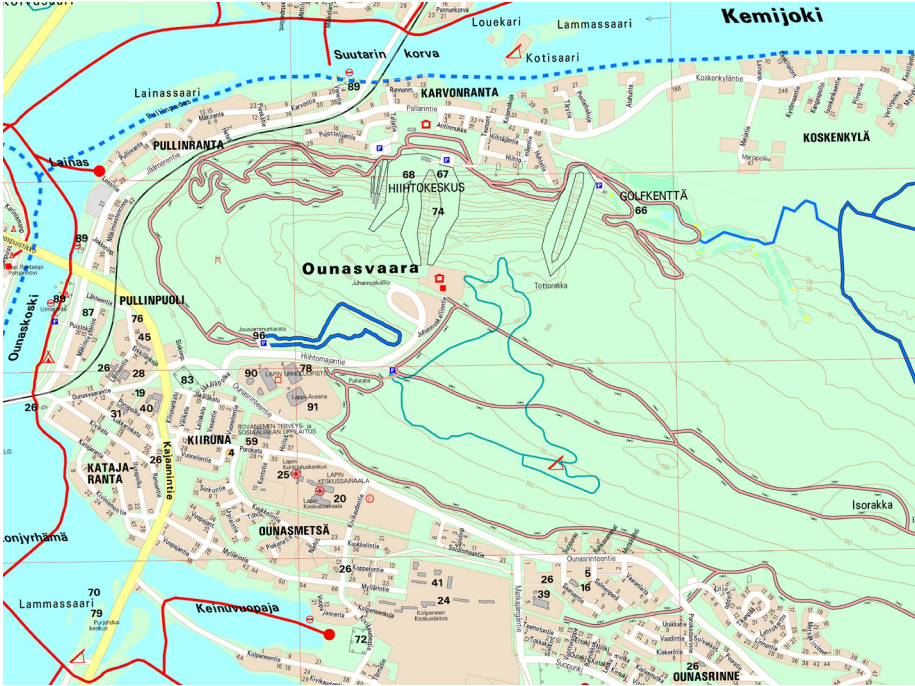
Kemijoki
Louekari
Lammassaari
Kotisaari
Suutarin korva
89
KARVONRANTA
Lainassaari
PULLINRANTA
Lainas
Koskenkyläntie
KOSKENKYLÄ
HIIHTOKESKUS
68
67
74
GOLFKENTTÄ
66
Ounasvaara
Juhannuskallio
Tottorakka
89
PULLINPUOLI
Ounaskoski
88
87
76
45
96
Jousiammuntarata
Hiihtomajantie
78
26
28
83
90
19
40
LAPIN URHEILUOPISTO
91
Lappi Areena
31
KIIRUNA
59
KATAJARANTA
26
4
Kajaanintie
ROVANIEMEN TERVEYS- JA SOSIAALIALAN OPPILAITOS
25
LAPIN KESKUSSAIRAALA
20
OUNASMETSÄ
Isorakka
26
41
24
26
39
16
Ounasrinteentie
Lammassaari
70
79
Keinuvuopaja
72
26
OUNASRINNE
Jäämerentie
Puljurata